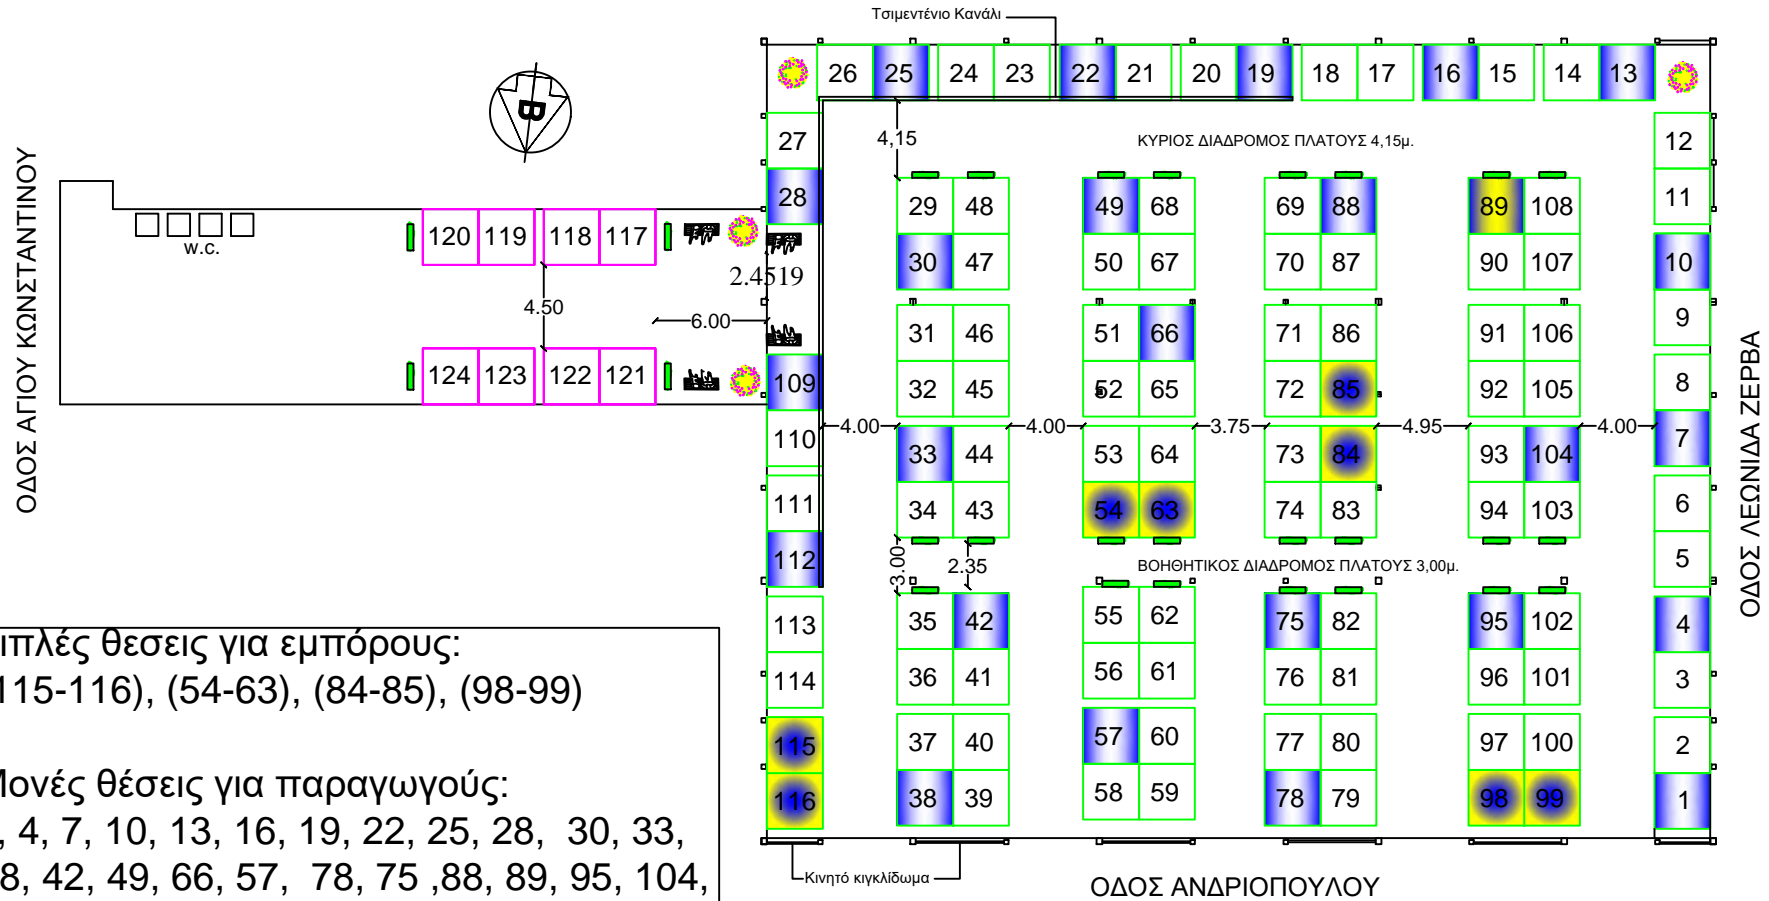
Τσιμεντένιο Κανάλι

26 25 24 23 22 21 20 19 18 17 16 15 14 13

27 4,15 ΚΥΡΙΟΣ ΔΙΑΔΡΟΜΟΣ ΠΛΑΤΟΥΣ 4,15μ. 12

28 29 48 49 68 69 88 89 108 11

W.C. 120 119 118 117 30 47 50 67 70 87 90 107 10

2.4519

4.50 6.00 31 46 51 66 71 86 91 106 9

124 123 122 121 109 32 45 52 65 72 85 92 105 8

110 4.00 33 44 4.00 53 64 3.75 73 84 4.95 93 104 4.00 7

111 34 43 54 63 74 83 94 103 6

112 3.00 2.35 ΒΟΗΘΗΤΙΚΟΣ ΔΙΑΔΡΟΜΟΣ ΠΛΑΤΟΥΣ 3,00μ. 5

113 35 42 55 62 75 82 95 102 4

114 36 41 56 61 76 81 96 101 3

115 37 40 57 60 77 80 97 100 2

116 38 39 58 59 78 79 98 99 1

ΟΔΟΣ ΑΓΙΟΥ ΚΩΝΣΤΑΝΤΙΝΟΥ

ΟΔΟΣ ΛΕΩΝΙΔΑ ΖΕΡΒΑ

Κινητό κιγκλίδωμα

ΟΔΟΣ ΑΝΔΡΙΟΠΟΥΛΟΥ

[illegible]ιπλές θεσεις για εμπόρους:
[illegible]115-116), (54-63), (84-85), (98-99)

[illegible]Μονές θέσεις για παραγωγούς:
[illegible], 4, 7, 10, 13, 16, 19, 22, 25, 28, 30, 33,
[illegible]8, 42, 49, 66, 57, 78, 75 ,88, 89, 95, 104,